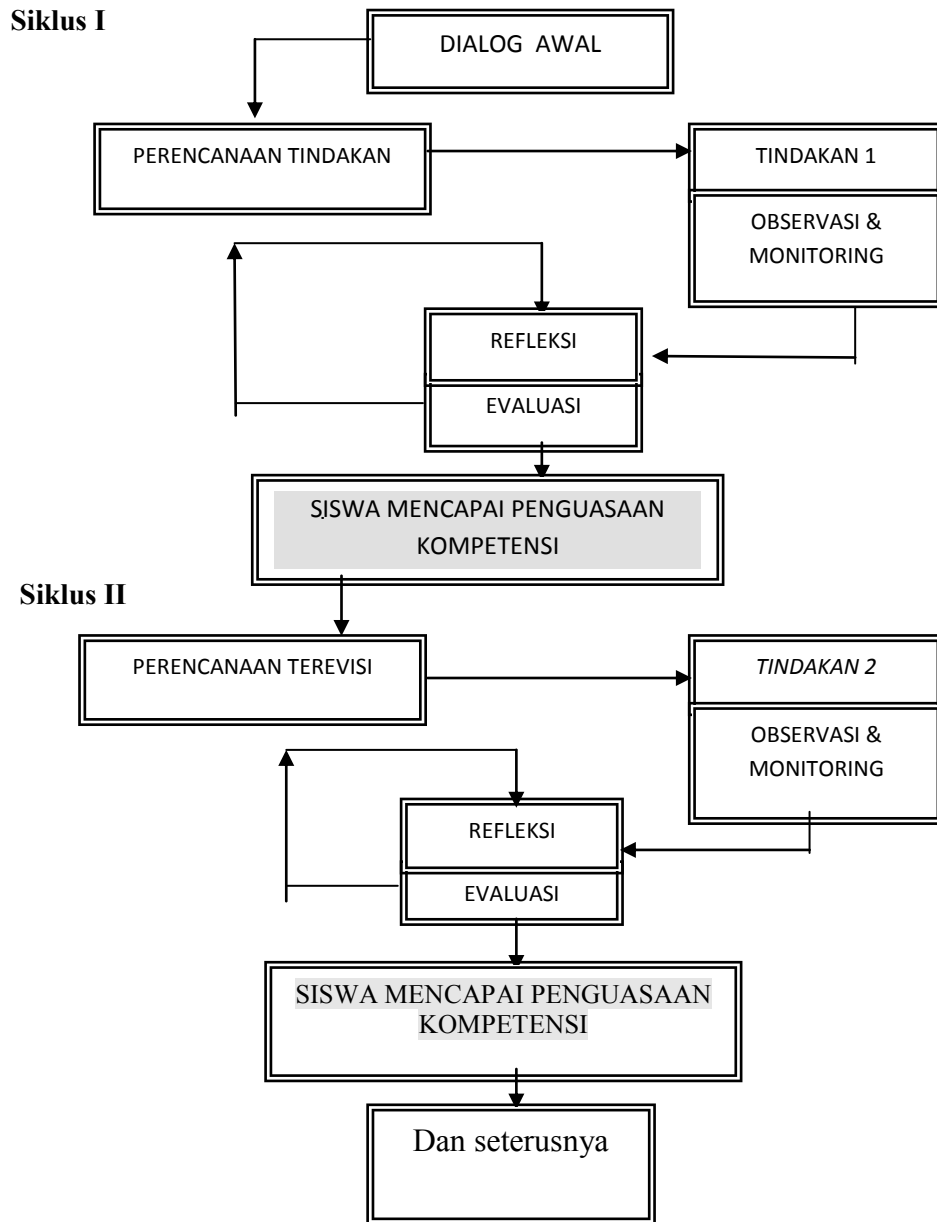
Siklus I

DIALOG AWAL

PERENCANAAN TINDAKAN

TINDAKAN 1

OBSERVASI & MONITORING

REFLEKSI

EVALUASI

SISWA MENCAPAI PENGUASAAN KOMPETENSI

Siklus II

PERENCANAAN TEREVISI

TINDAKAN 2

OBSERVASI & MONITORING

REFLEKSI

EVALUASI

SISWA MENCAPAI PENGUASAAN KOMPETENSI

Dan seterusnya